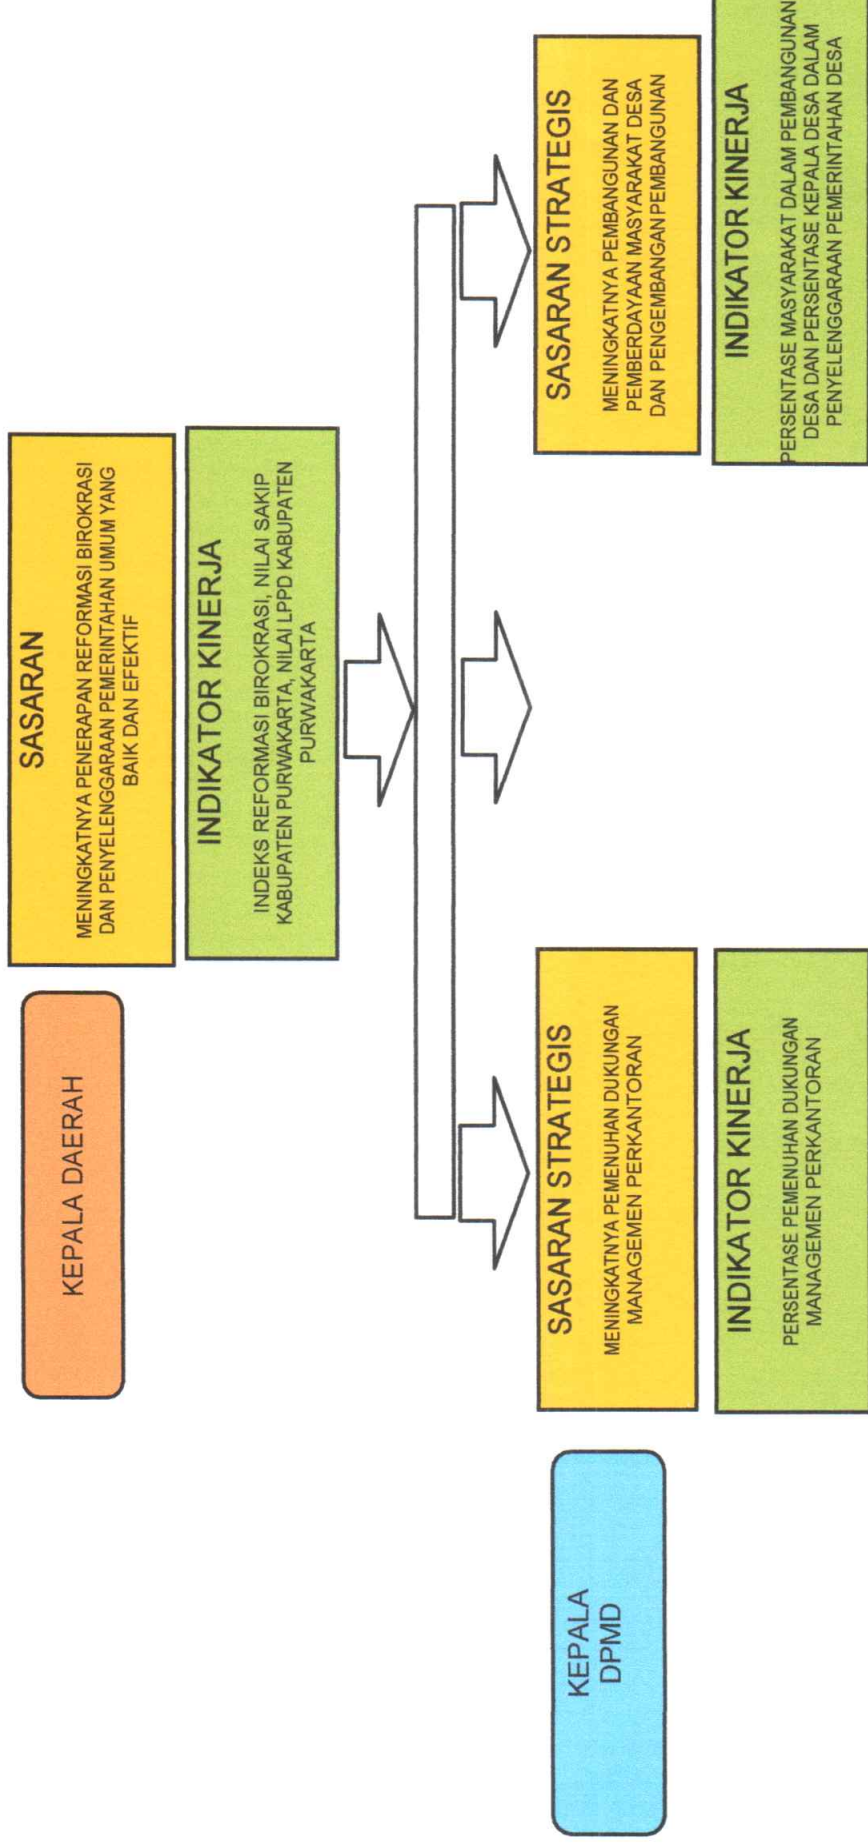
KEPALA DAERAH

SASARAN

MENINGKATNYA PENERAPAN REFORMASI BIROKRASI DAN PENYELENGGARAAN PEMERINTAHAN UMUM YANG BAIK DAN EFEKTIF

INDIKATOR KINERJA

INDEKS REFORMASI BIROKRASI, NILAI SAKIP KABUPATEN PURWAKARTA, NILAI LPPD KABUPATEN PURWAKARTA

KEPALA DPMD

SASARAN STRATEGIS

MENINGKATNYA PEMENUHAN DUKUNGAN MANAGEMEN PERKANTORAN

INDIKATOR KINERJA

PERSENTASE PEMENUHAN DUKUNGAN MANAGEMEN PERKANTORAN

SASARAN STRATEGIS

MENINGKATNYA PEMBANGUNAN DAN PEMBERDAYAAN MASYARAKAT DESA DAN PENGEMBANGAN PEMBANGUNAN

INDIKATOR KINERJA

PERSENTASE MASYARAKAT DALAM PEMBANGUNAN DESA DAN PERSENTASE KEPALA DESA DALAM PENYELENGGARAAN PEMERINTAHAN DESA